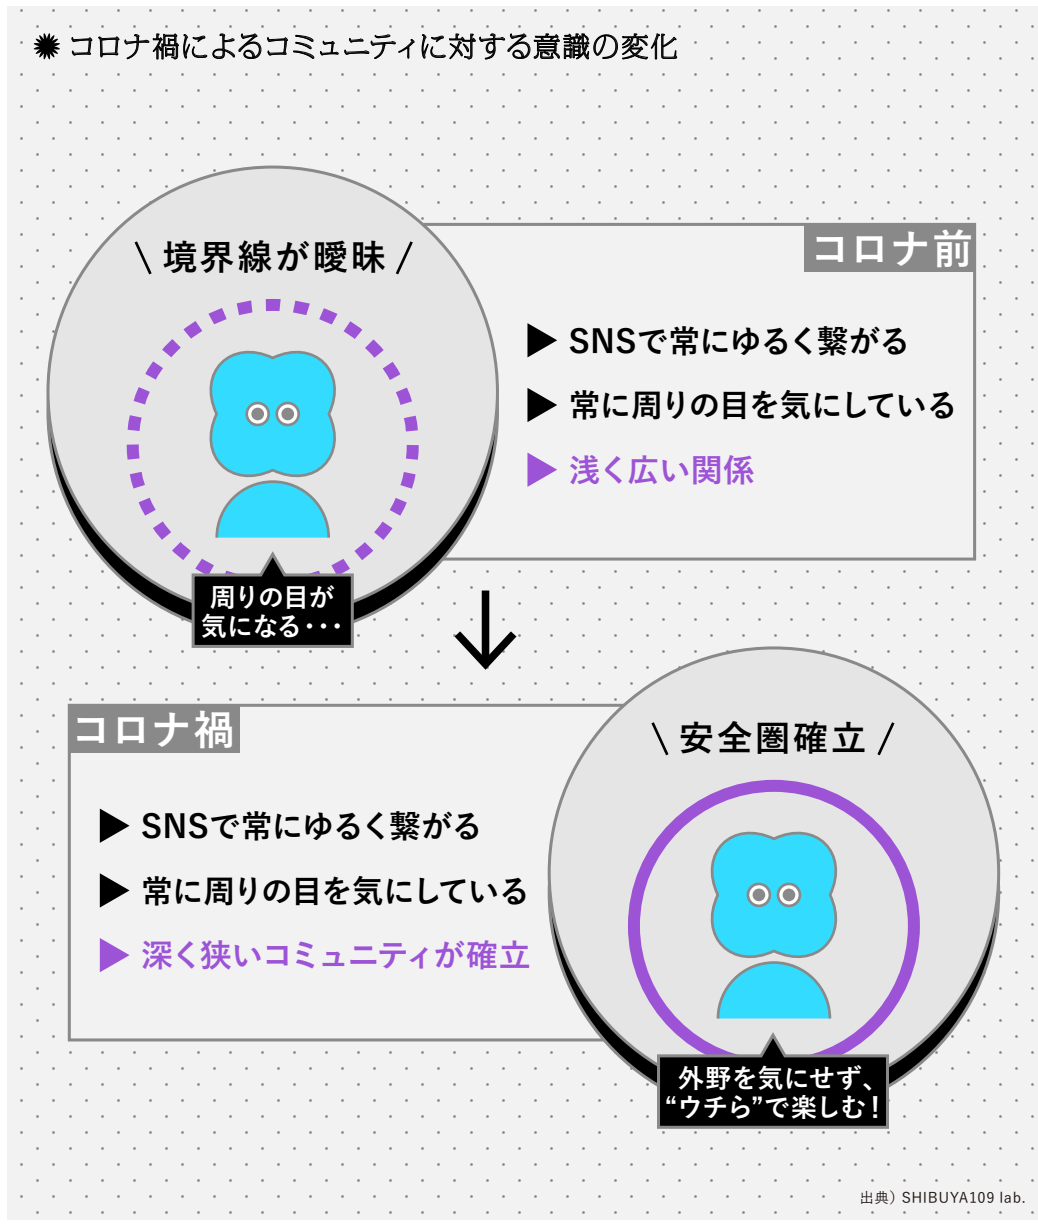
✺ コロナ禍によるコミュニティに対する意識の変化

＼境界線が曖昧／

コロナ前

▶ SNSで常にゆるく繋がる

▶ 常に周りの目を気にしている

▶ 浅く広い関係

周りの目が気になる・・・

コロナ禍

＼安全圏確立／

▶ SNSで常にゆるく繋がる

▶ 常に周りの目を気にしている

▶ 深く狭いコミュニティが確立

外野を気にせず、“ウチら”で楽しむ！

出典）SHIBUYA109 lab.